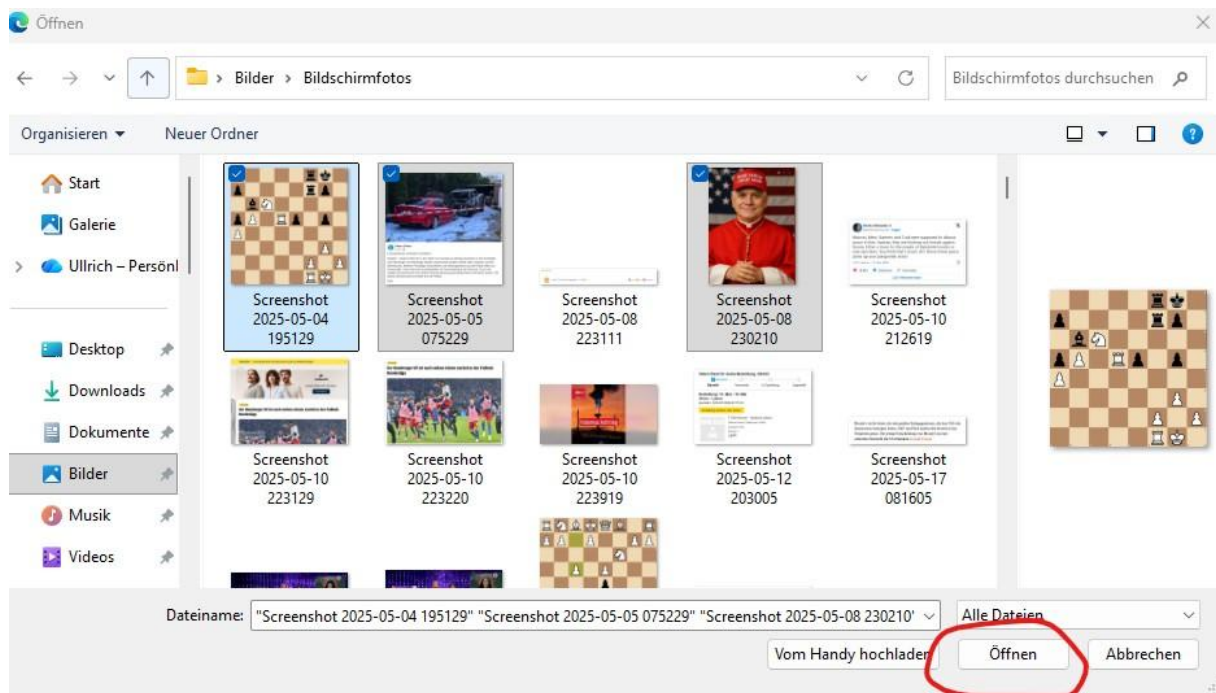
Öffnen

Bilder › Bildschirmfotos

Bildschirmfotos durchsuchen

Organisieren ▾ Neuer Ordner

Start
Galerie
Ullrich – Persönl
Desktop
Downloads
Dokumente
Bilder
Musik
Videos

Screenshot 2025-05-04 195129
Screenshot 2025-05-05 075229
Screenshot 2025-05-08 223111
Screenshot 2025-05-08 230210
Screenshot 2025-05-10 212619
Screenshot 2025-05-10 223129
Screenshot 2025-05-10 223220
Screenshot 2025-05-10 223919
Screenshot 2025-05-12 203005
Screenshot 2025-05-17 081605

Dateiname: "Screenshot 2025-05-04 195129" "Screenshot 2025-05-05 075229" "Screenshot 2025-05-08 230210"

Alle Dateien

Vom Handy hochladen Öffnen Abbrechen